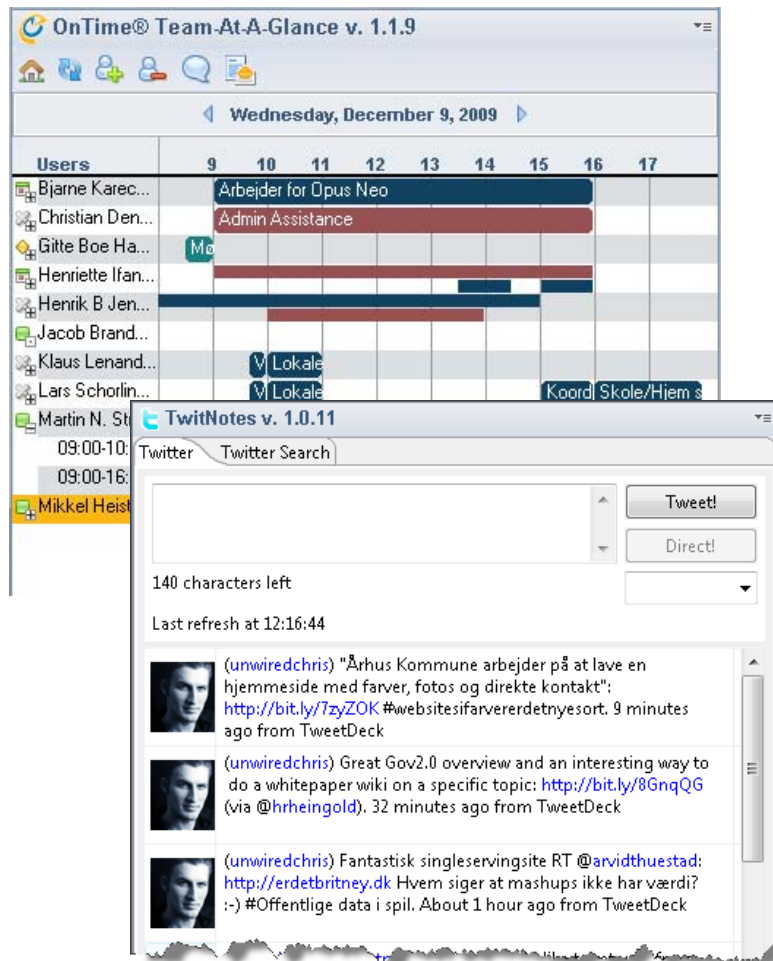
OnTime® Team-At-A-Glance v. 1.1.9

Wednesday, December 9, 2009

Users 9 10 11 12 13 14 15 16 17

Bjarne Karec...
Christian Den...
Gitte Boe Ha...
Henriette Ifan...
Henrik B Jen...
Jacob Brand...
Klaus Lenand...
Lars Schorlin...
Martin N. St
09:00-10:
09:00-16:
Mikkel Heist

Arbejder for Opus Neo
Admin Assistance
Mø
V Lokale
V Lokale
Koord Skole/Hjem s

TwitNotes v. 1.0.11

Twitter Twitter Search

Tweet!
Direct!

140 characters left

Last refresh at 12:16:44

(unwiredchris) "Århus Kommune arbejder på at lave en hjemmeside med farver, fotos og direkte kontakt": http://bit.ly/7zyZOK #websitesifarvererdetnyesort. 9 minutes ago from TweetDeck

(unwiredchris) Great Gov2.0 overview and an interesting way to do a whitepaper wiki on a specific topic: http://bit.ly/8GnqQG (via @hrheingold). 32 minutes ago from TweetDeck

(unwiredchris) Fantastisk singleservingsite RT @arvidthuestad: http://erdetbritney.dk Hvem siger at mashups ikke har værdi? :-) #Offentlige data i spil. About 1 hour ago from TweetDeck

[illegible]